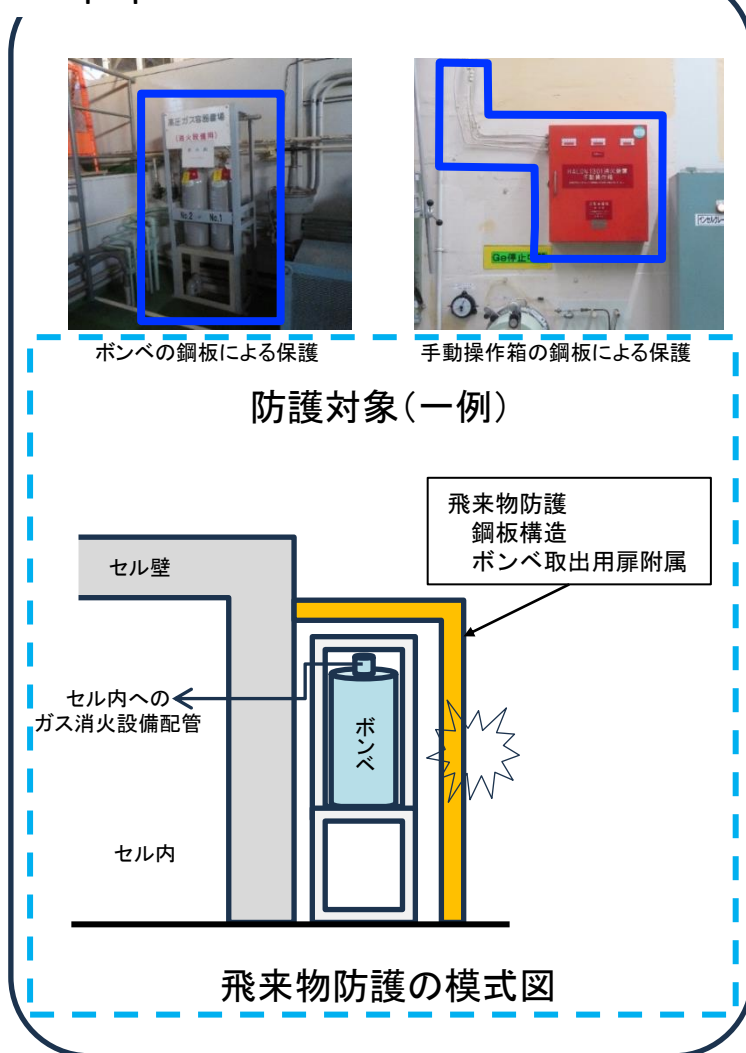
高圧ガス容器置場

(消火設備用)

No.2 No.1

HALON1301消火設備
手動操作箱

Ge停止

ボンベの鋼板による保護

手動操作箱の鋼板による保護

防護対象(一例)

飛来物防護
鋼板構造
ボンベ取出用扉附属

セル壁

セル内への
ガス消火設備配管

ボンベ

セル内

飛来物防護の模式図